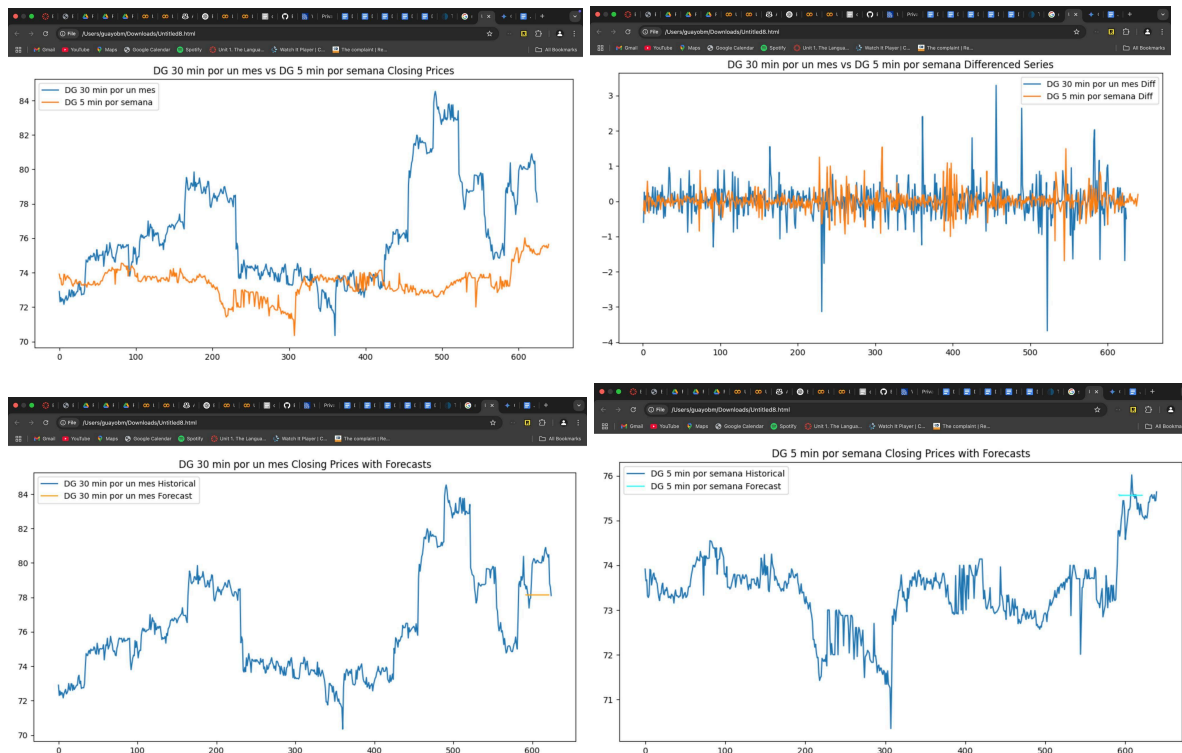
File /Users/guayobm/Downloads/Untitled8.html

Gmail YouTube Maps Google Calendar Spotify Unit 1. The Langua... Watch It Player | C... The complaint | Re... All Bookmarks

DG 30 min por un mes vs DG 5 min por semana Closing Prices

DG 30 min por un mes
DG 5 min por semana

84
82
80
78
76
74
72
70

0 100 200 300 400 500 600

File /Users/guayobm/Downloads/Untitled8.html

Gmail YouTube Maps Google Calendar Spotify Unit 1. The Langua... Watch It Player | C... The complaint | Re... All Bookmarks

DG 30 min por un mes vs DG 5 min por semana Differenced Series

DG 30 min por un mes Diff
DG 5 min por semana Diff

3
2
1
0
−1
−2
−3
−4

0 100 200 300 400 500 600

File /Users/guayobm/Downloads/Untitled8.html

Gmail YouTube Maps Google Calendar Spotify Unit 1. The Langua... Watch It Player | C... The complaint | Re... All Bookmarks

DG 30 min por un mes Closing Prices with Forecasts

DG 30 min por un mes Historical
DG 30 min por un mes Forecast

84
82
80
78
76
74
72
70

0 100 200 300 400 500 600

File /Users/guayobm/Downloads/Untitled8.html

Gmail YouTube Maps Google Calendar Spotify Unit 1. The Langua... Watch It Player | C... The complaint | Re... All Bookmarks

DG 5 min por semana Closing Prices with Forecasts

DG 5 min por semana Historical
DG 5 min por semana Forecast

76
75
74
73
72
71

0 100 200 300 400 500 600